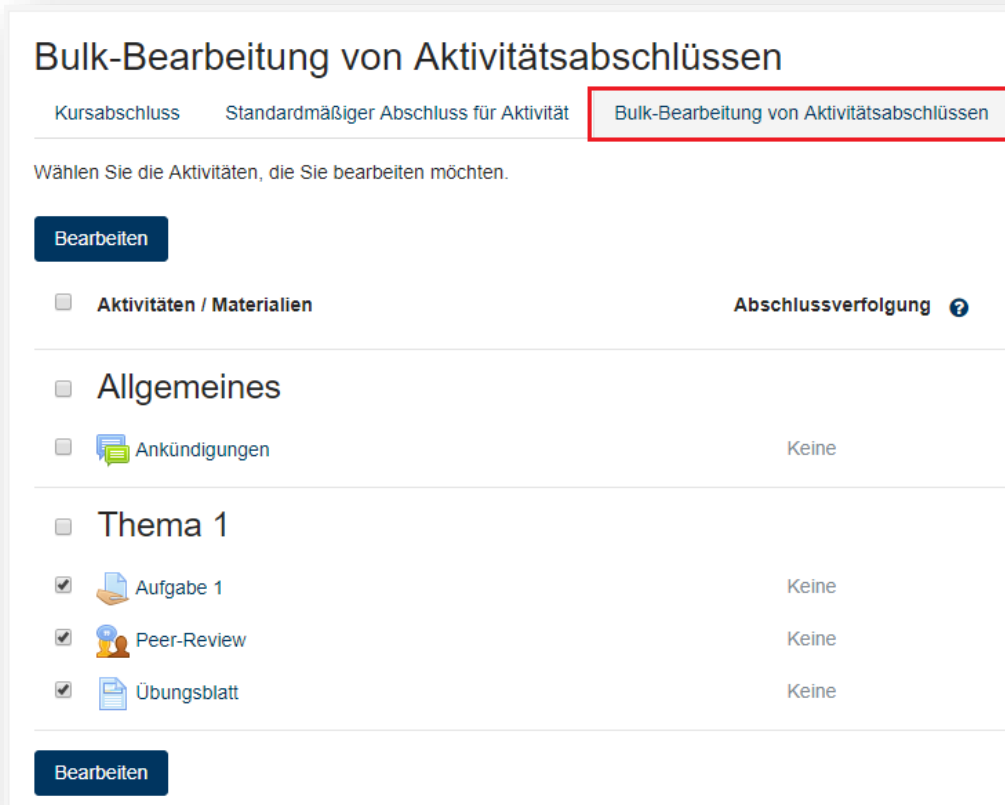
Bulk-Bearbeitung von Aktivitätsabschlüssen

Kursabschluss | Standardmäßiger Abschluss für Aktivität | Bulk-Bearbeitung von Aktivitätsabschlüssen

Wählen Sie die Aktivitäten, die Sie bearbeiten möchten.

Bearbeiten

| Aktivitäten / Materialien | Abschlussverfolgung |
|---|---|
| Allgemeines | |
| Ankündigungen | Keine |
| Thema 1 | |
| Aufgabe 1 | Keine |
| Peer-Review | Keine |
| Übungsblatt | Keine |

Bearbeiten